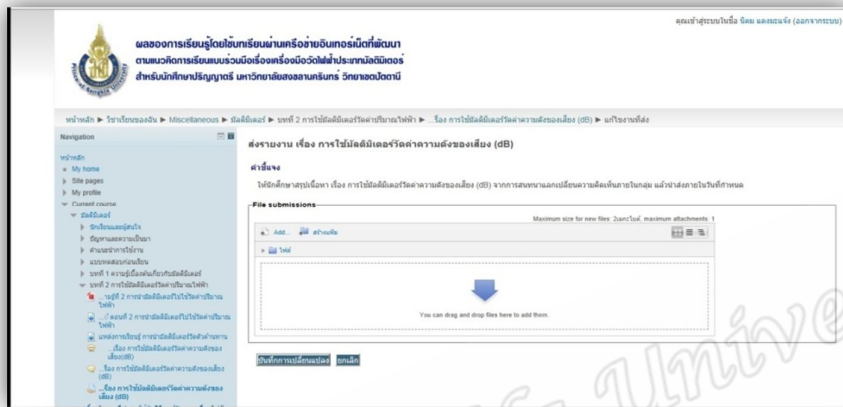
คุณเข้าสู่ระบบในชื่อ นิคม แดงสะแจ้ง (ออกจากระบบ)

ผลของการเรียนรู้โดยใช้บทเรียนผ่านเครือข่ายอินเทอร์เน็ตที่พัฒนา
ตามแนวคิดการเรียนแบบร่วมมือเรื่องเครื่องมือวัดไฟฟ้าประเภทมัลติมิเตอร์
สำหรับนักศึกษาปริญญาตรี มหาวิทยาลัยสงขลานครินทร์ วิทยาเขตปัตตานี

หน้าหลัก ► ไซต์เรียนของฉัน ► Miscellaneous ► มัลติมิเตอร์ ► บทที่ 2 การใช้มัลติมิเตอร์วัดค่าปริมาณไฟฟ้า ► ...เรื่อง การใช้มัลติมิเตอร์วัดค่าความดังของเสียง (dB) ► แก้ไขงานที่ส่ง

Navigation
หน้าหลัก
My home
Site pages
My profile
Current course
มัลติมิเตอร์
นักเรียนและผู้สนใจ
ปัญหาและการแก้ไข
คำแนะนำการใช้งาน
แบบทดสอบก่อนเรียน
บทที่ 1 ความรู้เบื้องต้นเกี่ยวกับมัลติมิเตอร์
บทที่ 2 การใช้มัลติมิเตอร์วัดค่าปริมาณไฟฟ้า
...ตอนที่ 2 การใช้มัลติมิเตอร์ไปใช้วัดค่าปริมาณไฟฟ้า
...ตอนที่ 2 การใช้มัลติมิเตอร์ไปใช้วัดค่าปริมาณไฟฟ้า
แหล่งการเรียนรู้ การนำมัลติมิเตอร์วัดค่าต่างๆ
...เรื่อง การใช้มัลติมิเตอร์วัดค่าความดังของเสียง(dB)
...เรื่อง การใช้มัลติมิเตอร์วัดค่าความดังของเสียง (dB)
...เรื่อง การใช้มัลติมิเตอร์วัดค่าความดังของเสียง (dB)

ส่งรายงาน เรื่อง การใช้มัลติมิเตอร์วัดค่าความดังของเสียง (dB)

คำชี้แจง
ให้นักศึกษาสรุปเนื้อหา เรื่อง การใช้มัลติมิเตอร์วัดค่าความดังของเสียง (dB) จากการสนทนาและเปลี่ยนความคิดเห็นภายในกลุ่ม แล้วส่งภายในวันที่กำหนด

File submissions
Maximum size for new files: 2เมกะไบต์, maximum attachments: 1
Add... สร้างแฟ้ม
ไฟล์
You can drag and drop files here to add them.

บันทึกการเปลี่ยนแปลง ยกเลิก